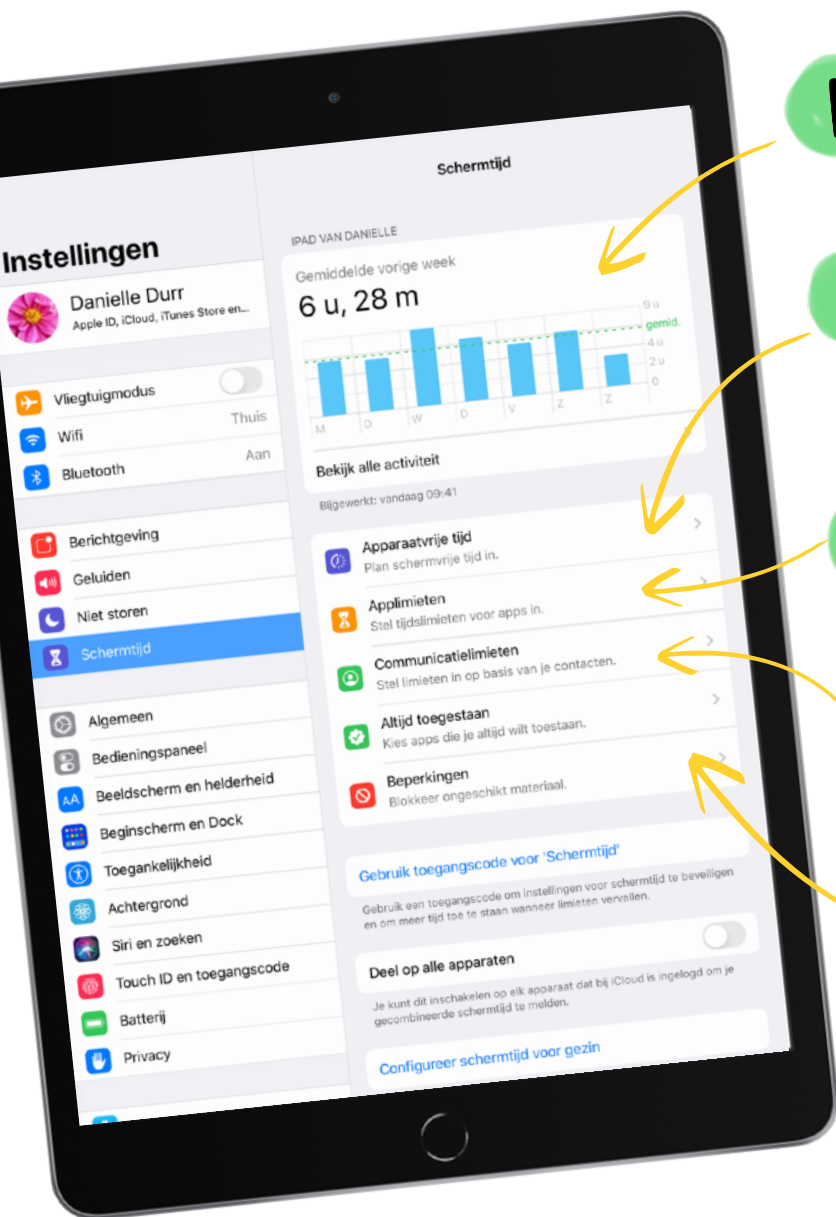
Instellingen

Danielle Durr
Apple ID, iCloud, iTunes Store en...

Vliegtuigmodus
Wifi Thuis
Bluetooth Aan

Berichtgeving
Geluiden
Niet storen
Schermtijd

Algemeen
Bedieningspaneel
Beeldscherm en helderheid
Beginscherm en Dock
Toegankelijkheid
Achtergrond
Siri en zoeken
Touch ID en toegangscode
Batterij
Privacy

Schermtijd

IPAD VAN DANIELLE
Gemiddelde vorige week
6 u, 28 m
9 u
gemid.
4 u
2 u
0
M D W D V Z Z
Bekijk alle activiteit
Bijgewerkt: vandaag 09:41

Apparaatvrije tijd
Plan schermvrije tijd in.
Applimieten
Stel tijdslimieten voor apps in.
Communicatielimieten
Stel limieten in op basis van je contacten.
Altijd toegestaan
Kies apps die je altijd wilt toestaan.
Beperkingen
Blokkeer ongeschikt materiaal.

Gebruik toegangscode voor 'Schermtijd'
Gebruik een toegangscode om instellingen voor schermtijd te beveiligen en om meer tijd toe te staan wanneer limieten vervallen.

Deel op alle apparaten
Je kunt dit inschakelen op elk apparaat dat bij iCloud is ingelogd om je gecombineerde schermtijd te melden.

Configureer schermtijd voor gezin